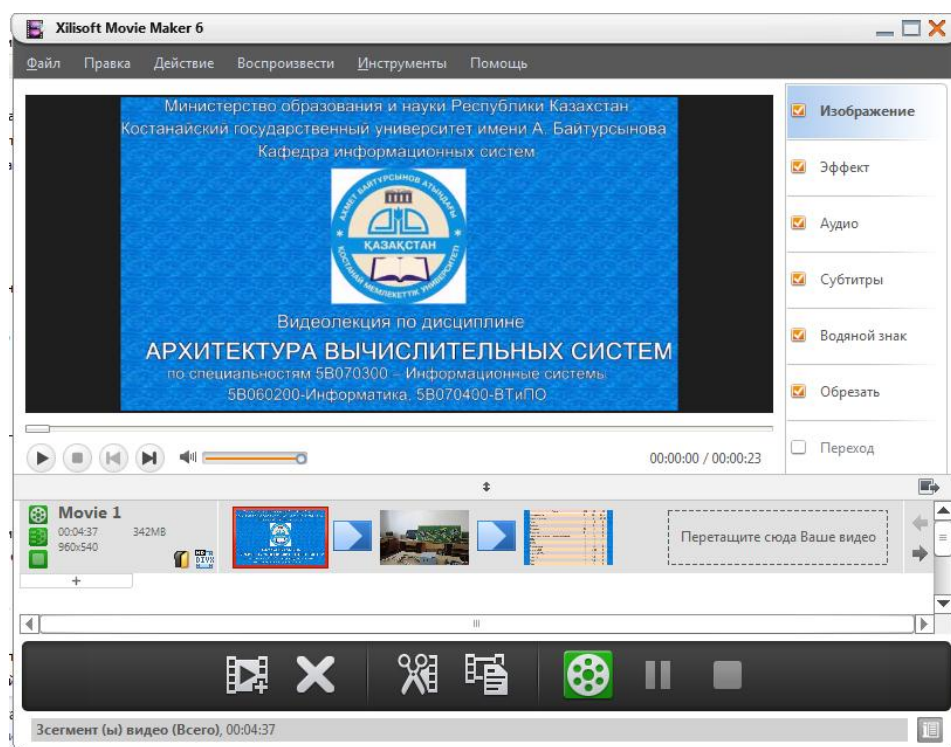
Xilisoft Movie Maker 6

Файл Правка Действие Воспроизвести Инструменты Помощь

Министерство образования и науки Республики Казахстан
Костанайский государственный университет имени А. Байтурсынова
Кафедра информационных систем

АХМЕТ БАЙТҰРСЫНОВ АТЫНДАҒЫ ҚАЗАҚСТАН ҚОСТАНАЙ МЕМЛЕКЕТТІК УНИВЕРСИТЕТІ

Видеолекция по дисциплине
АРХИТЕКТУРА ВЫЧИСЛИТЕЛЬНЫХ СИСТЕМ
по специальностям 5В070300 – Информационные системы
5В060200-Информатика, 5В070400-ВТиПО

Изображение
Эффект
Аудио
Субтитры
Водяной знак
Обрезать
Переход

00:00:00 / 00:00:23

Movie 1
00:04:37 342MB
960x540

Перетащите сюда Ваше видео

3сегмент (ы) видео (Всего), 00:04:37